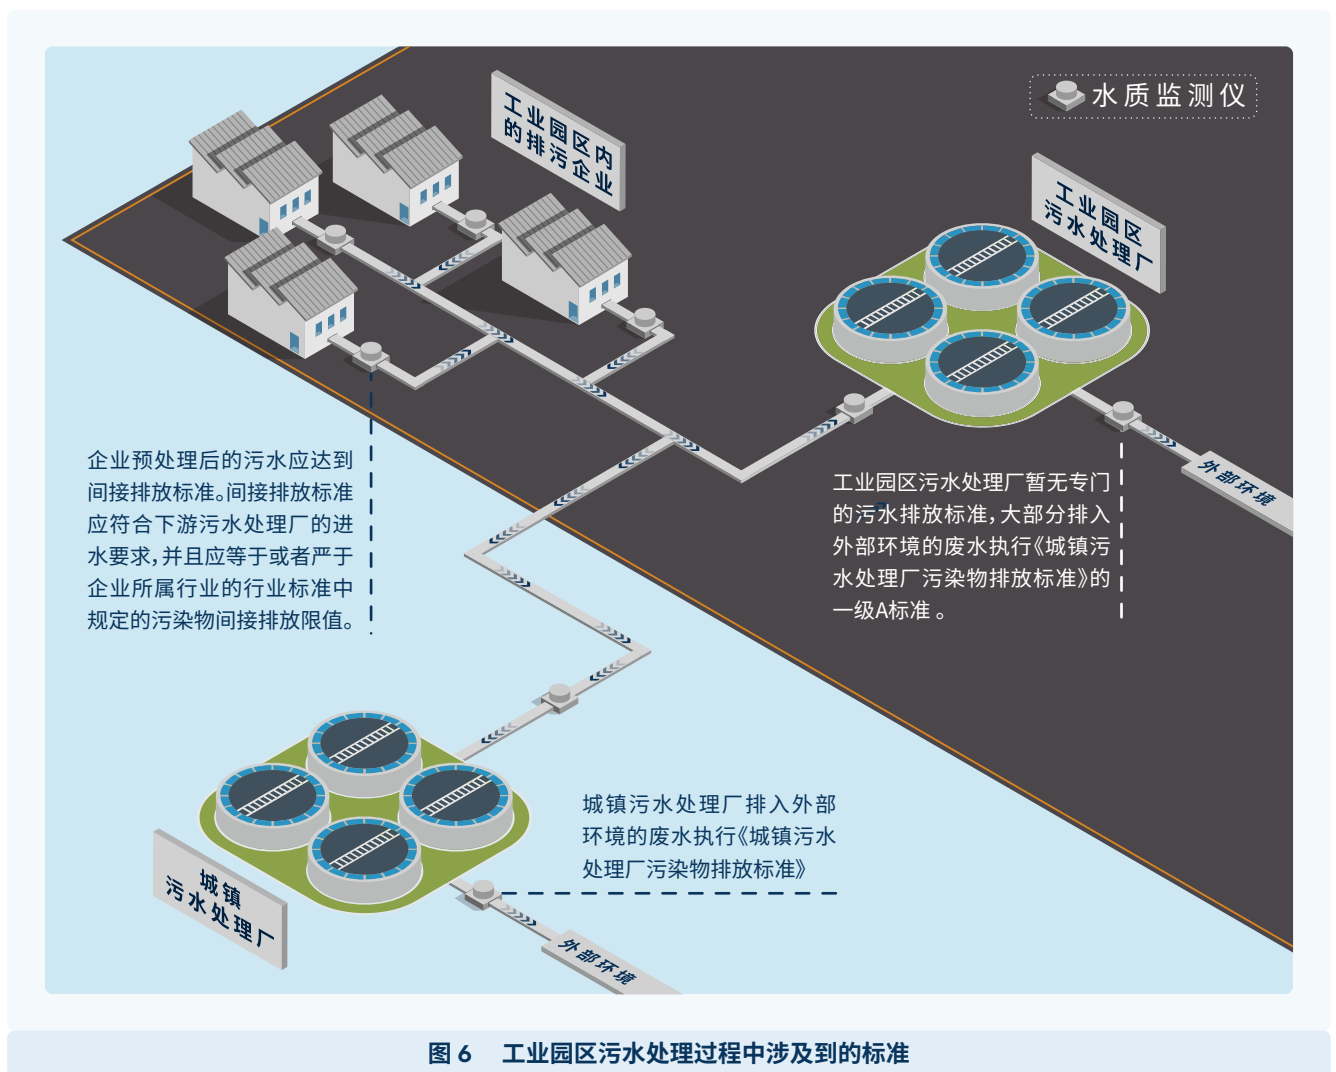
水质监测仪

工业园区内的排污企业

工业园区污水处理厂

外部环境

企业预处理后的污水应达到间接排放标准。间接排放标准应符合下游污水处理厂的进水要求，并且应等于或者严于企业所属行业的行业标准中规定的污染物间接排放限值。

工业园区污水处理厂暂无专门的污水排放标准，大部分排入外部环境的废水执行《城镇污水处理厂污染物排放标准》的一级A标准。

城镇污水处理厂排入外部环境的废水执行《城镇污水处理厂污染物排放标准》

城镇污水处理厂

外部环境

图 6　工业园区污水处理过程中涉及到的标准